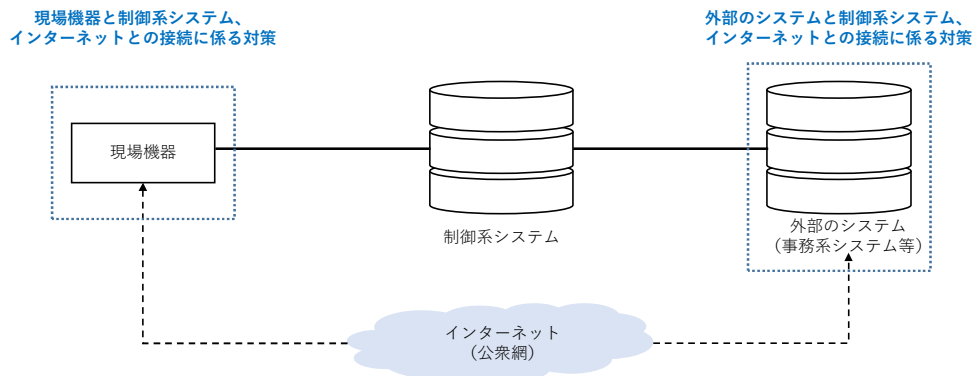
現場機器と制御系システム、
インターネットとの接続に係る対策

外部のシステムと制御系システム、
インターネットとの接続に係る対策

現場機器

制御系システム

外部のシステム
（事務系システム等）

インターネット
（公衆網）